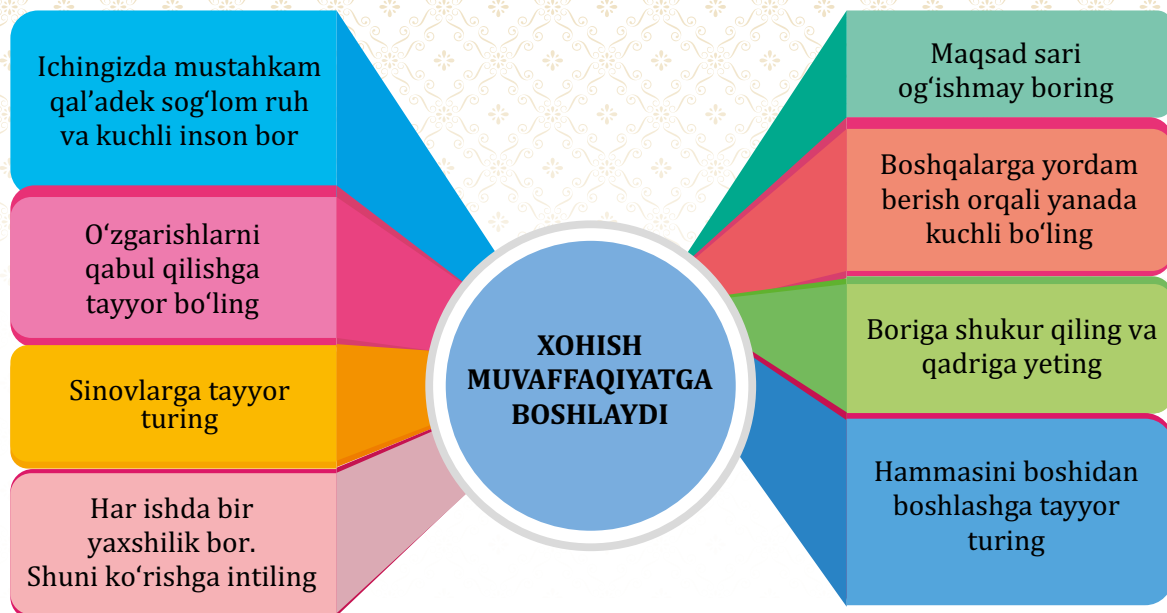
Ichingizda mustahkam qal’adek sog‘lom ruh va kuchli inson bor

O‘zgarishlarni qabul qilishga tayyor bo‘ling

Sinovlarga tayyor turing

Har ishda bir yaxshilik bor. Shuni ko‘rishga intiling

XOHISH MUVAFFAQIYATGA BOSHLAYDI

Maqsad sari og‘ishmay boring

Boshqalarga yordam berish orqali yanada kuchli bo‘ling

Boriga shukur qiling va qadriga yeting

Hammasini boshidan boshlashga tayyor turing